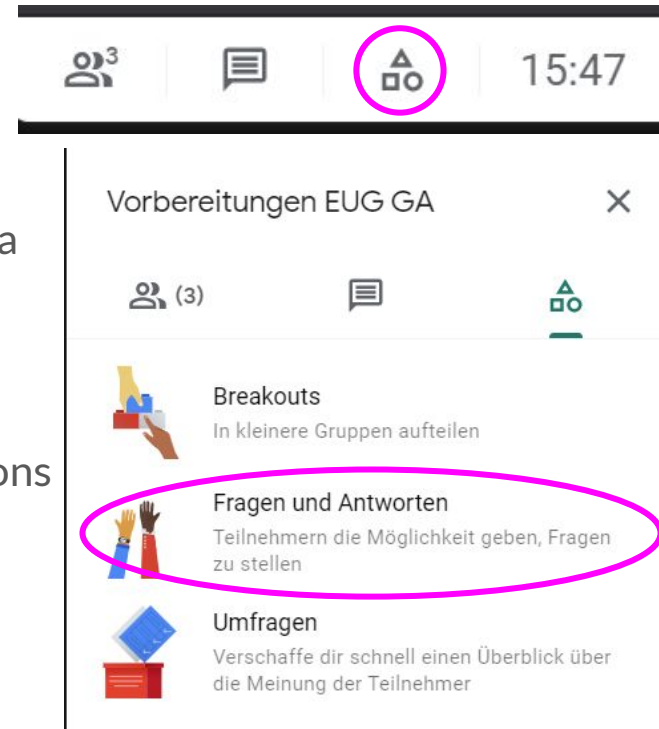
3

15:47

a

ons

Vorbereitungen EUG GA

×

(3)

Breakouts
In kleinere Gruppen aufteilen

Fragen und Antworten
Teilnehmern die Möglichkeit geben, Fragen zu stellen

Umfragen
Verschaffe dir schnell einen Überblick über die Meinung der Teilnehmer